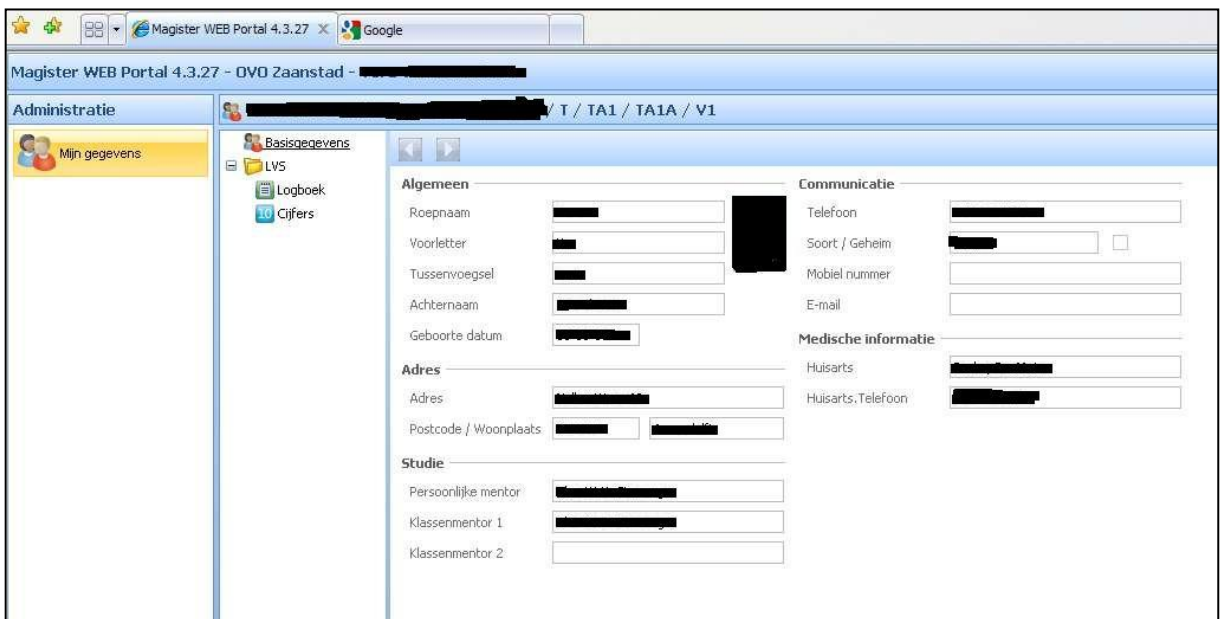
Magister WEB Portal 4.3.27 | Google

Magister WEB Portal 4.3.27 - OVO Zaanstad - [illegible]

Administratie

Mijn gegevens

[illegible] / T / TA1 / TA1A / V1

Basisgegevens
LVS
Logboek
10 Cijfers

Algemeen
Roepnaam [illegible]
Voorletter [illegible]
Tussenvoegsel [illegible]
Achternaam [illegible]
Geboorte datum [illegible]

Adres
Adres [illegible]
Postcode / Woonplaats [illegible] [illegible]

Studie
Persoonlijke mentor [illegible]
Klassenmentor 1 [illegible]
Klassenmentor 2

Communicatie
Telefoon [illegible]
Soort / Geheim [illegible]
Mobiel nummer
E-mail

Medische informatie
Huisarts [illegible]
Huisarts.Telefoon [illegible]